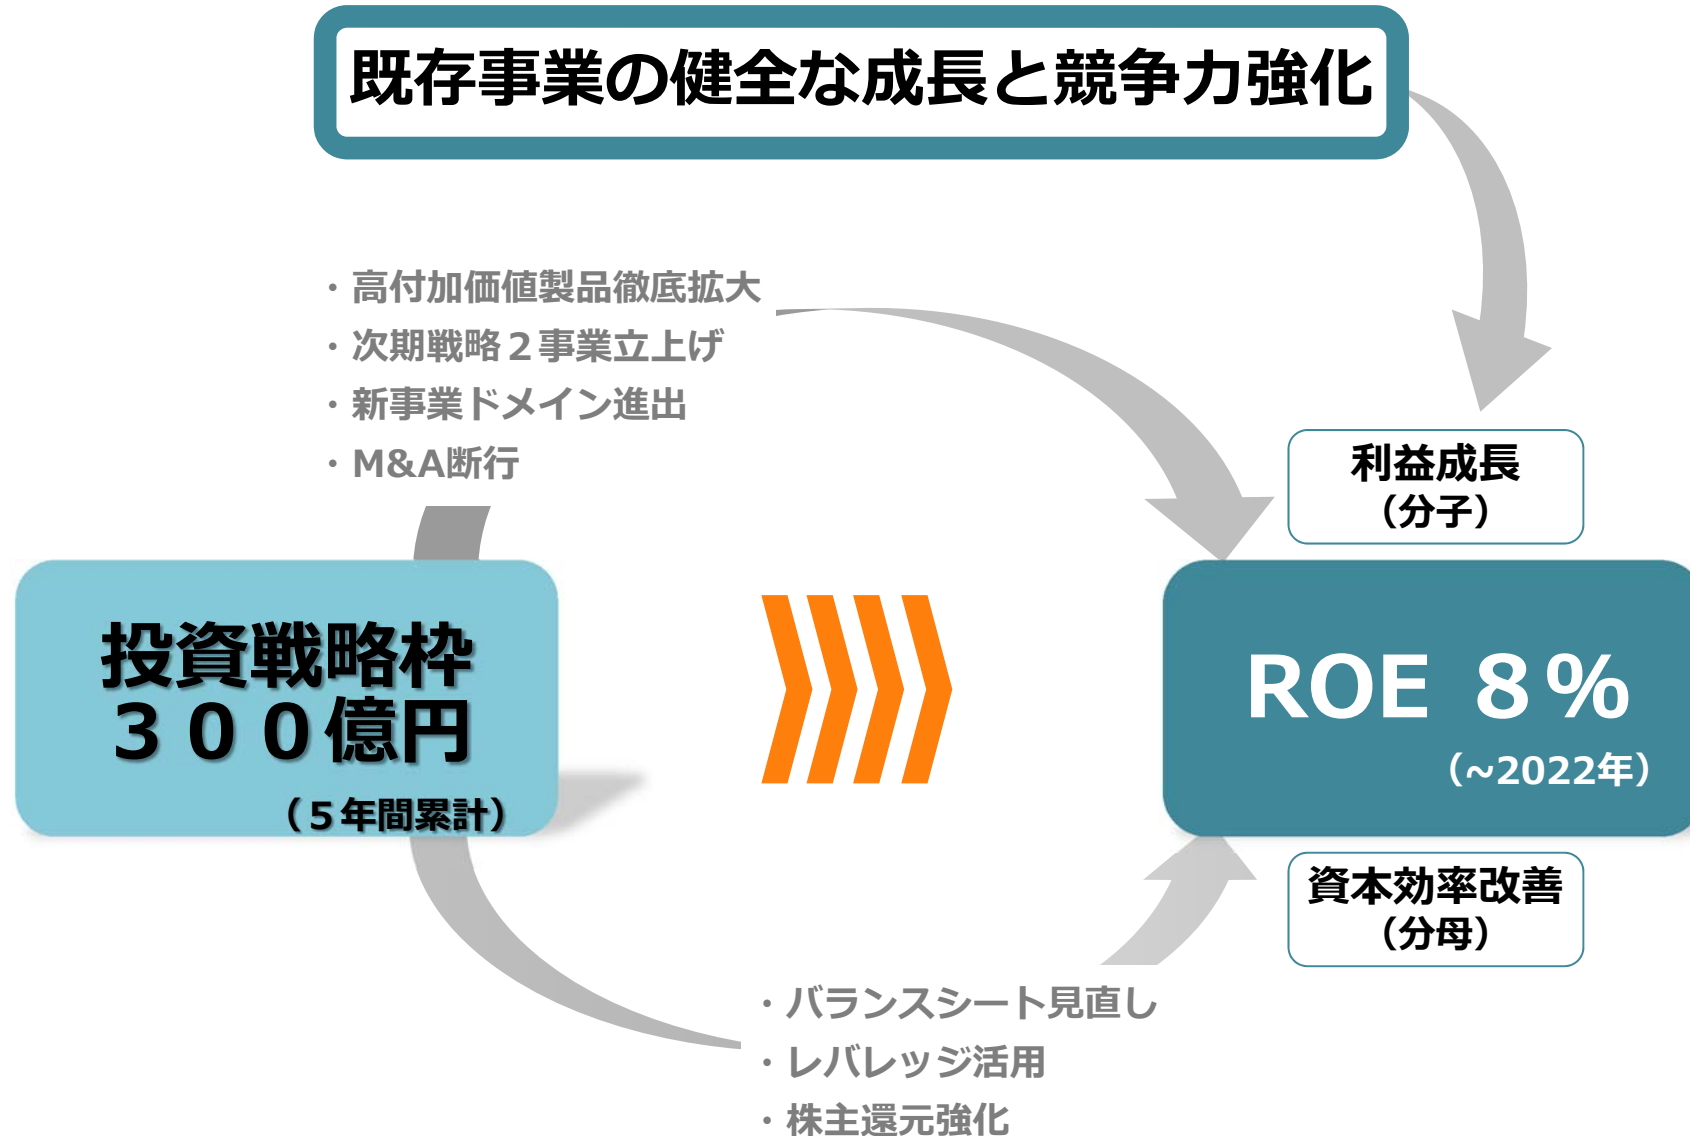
既存事業の健全な成長と競争力強化

・高付加価値製品徹底拡大
・次期戦略２事業立上げ
・新事業ドメイン進出
・M&A断行

利益成長
（分子）

投資戦略枠
３００億円
（５年間累計）

ROE ８%
（~2022年）

資本効率改善
（分母）

・バランスシート見直し
・レバレッジ活用
・株主還元強化